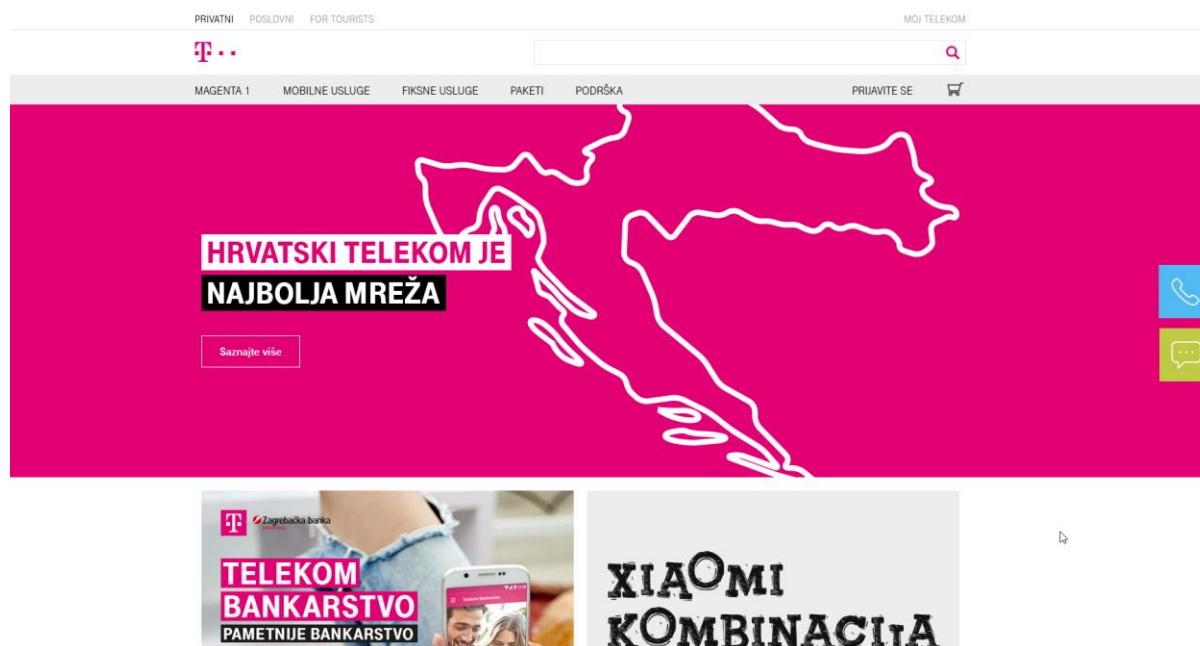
PRIVATNI POSLOVNI FOR TOURISTS

MOJ TELEKOM

T · ·

MAGENTA 1 MOBILNE USLUGE FIKSNE USLUGE PAKETI PODRŠKA

PRIJAVITE SE

HRVATSKI TELEKOM JE
NAJBOLJA MREŽA

Saznajte više

T Zagrebačka banka

TELEKOM
BANKARSTVO
PAMETNIJE BANKARSTVO

XIAOMI
KOMBINACIJA